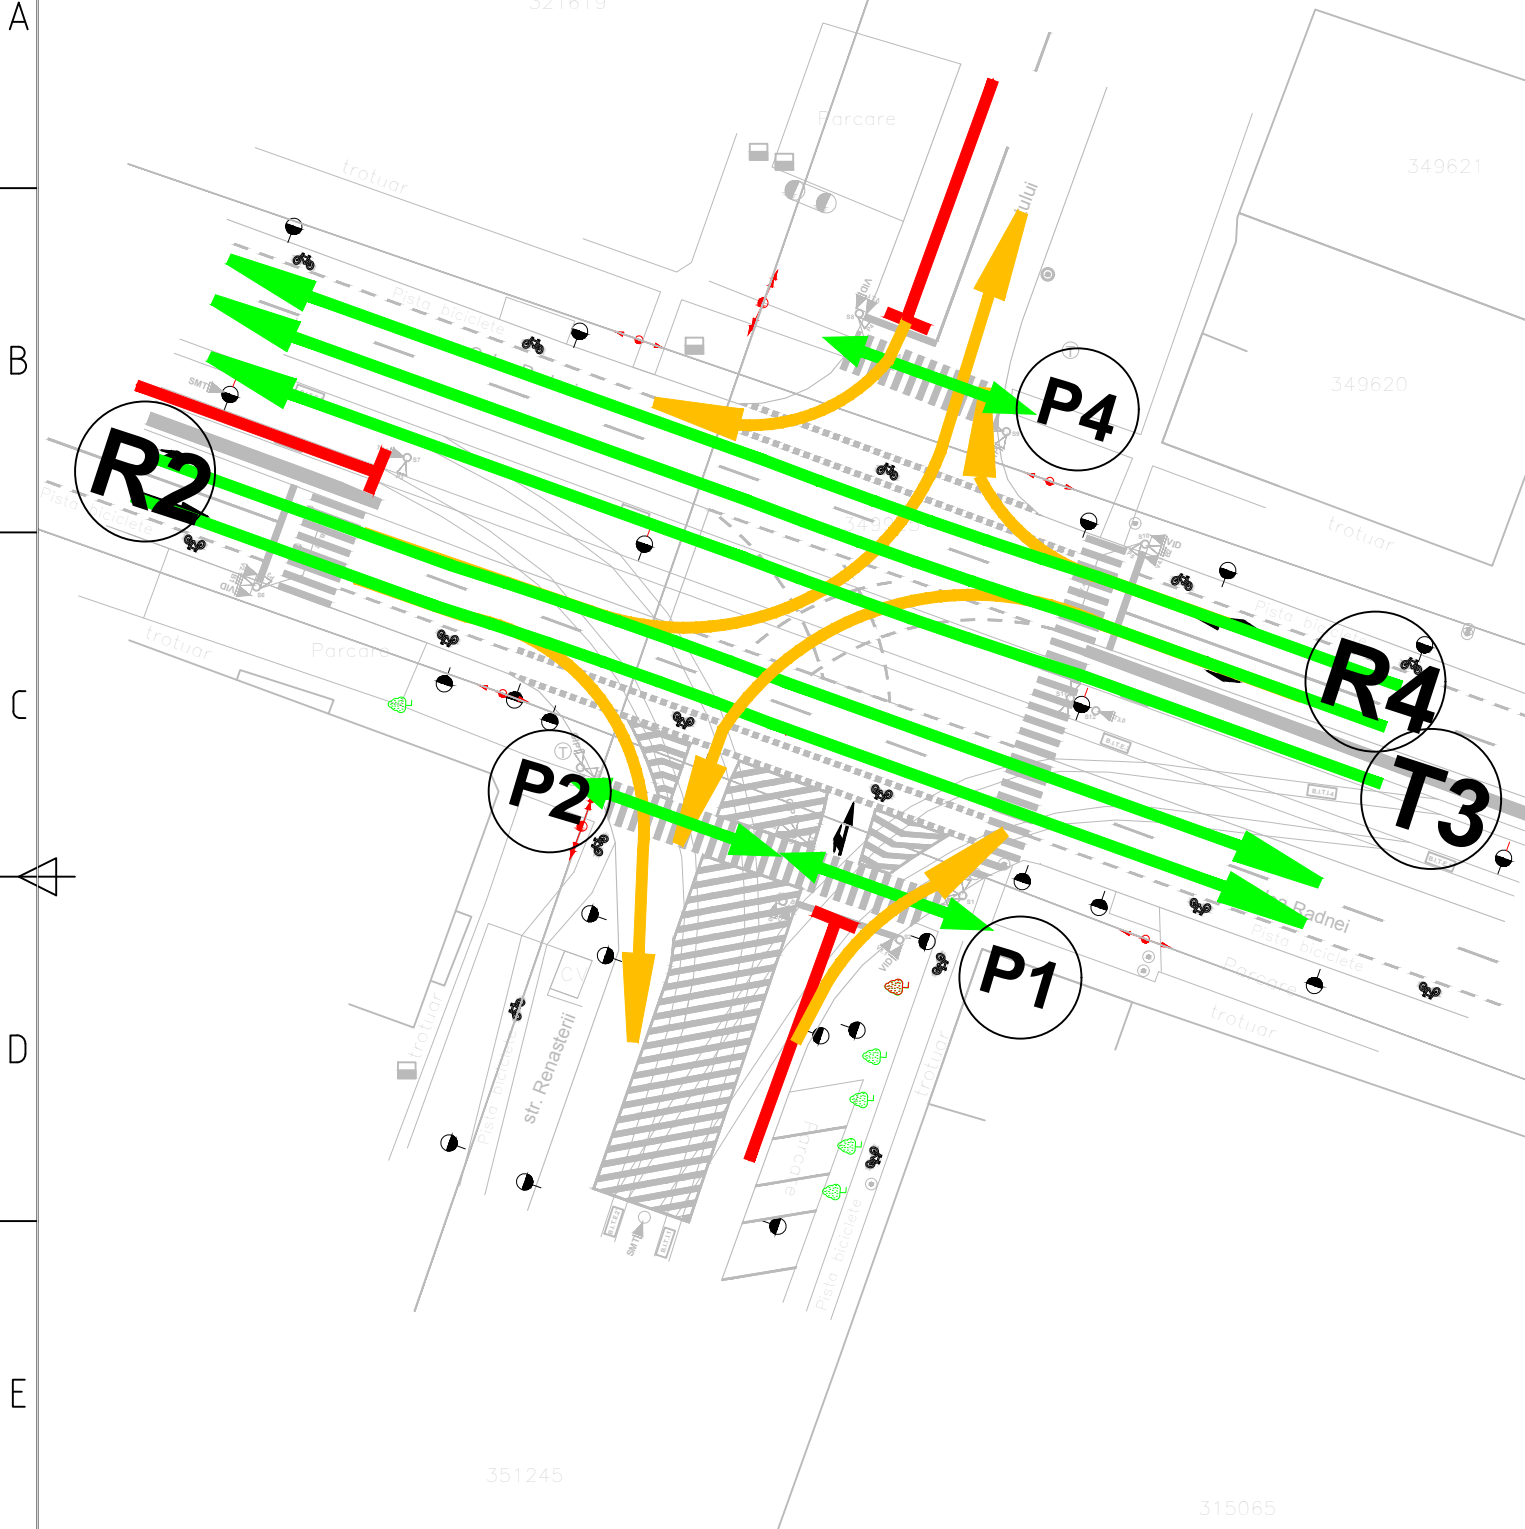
A
B
C
D
E
321619
Parcare
trotuar
349621
349620
Pista biciclete
P4
R2
R4
T3
P2
P1
trotuar
Parcare
Pista biciclete
trotuar
str. Renasterii
Parcare
Pista biciclete
trotuar
Radnei
Pista biciclete
Parcare
trotuar
trotuar
351245
315065
VID
SMT